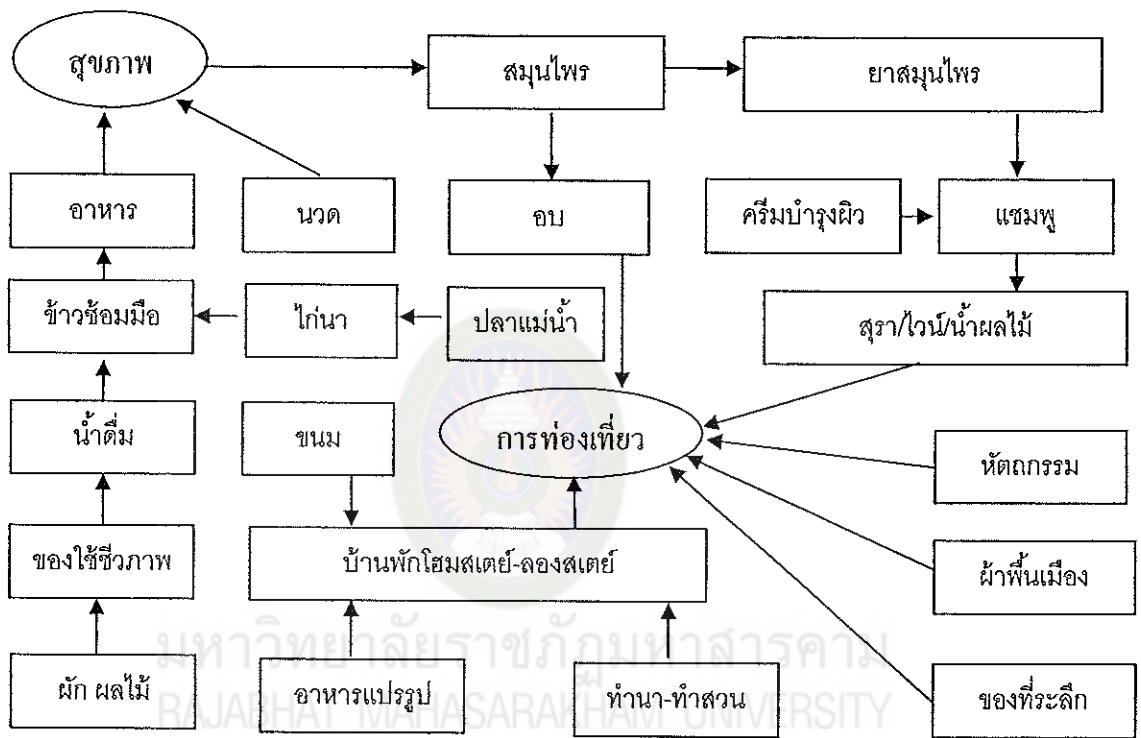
สุขภาพ

สมุนไพร

ยาสมุนไพร

อาหาร

นวด

อบ

ครีมบำรุงผิว

แชมพู

ข้าวซ้อมมือ

ไก่นา

ปลาแม่น้ำ

สุรา/ไวน์/น้ำผลไม้

น้ำดื่ม

ขนม

การท่องเที่ยว

หัตถกรรม

ของใช้ชีวภาพ

บ้านพักโฮมสเตย์-ลองสเตย์

ผ้าพื้นเมือง

ผัก ผลไม้

อาหารแปรรูป

ทำนา-ทำสวน

ของที่ระลึก

มหาวิทยาลัยราชภัฏมหาสารคาม
RAJABHAT MAHASARAKHAM UNIVERSITY